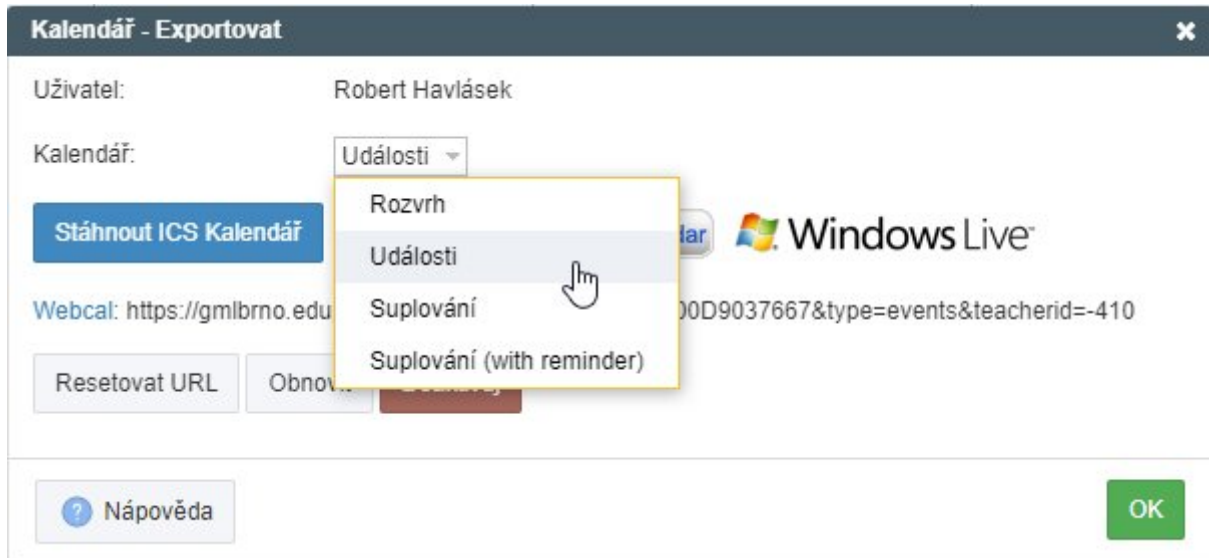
Kalendář - Exportovat

Uživatel: Robert Havlásek

Kalendář: Události

Rozvrh
Události
Suplování
Suplování (with reminder)

Stáhnout ICS Kalendář

dar

Windows Live

Webcal: https://gmlbrno.edu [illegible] 00D9037667&type=events&teacherid=-410

Resetovat URL

Obnov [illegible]

Nápověda

OK